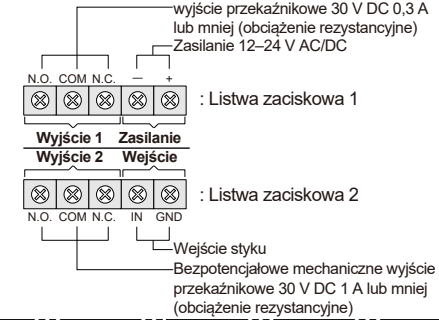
wyjście przekaźnikowe 30 V DC 0,3 A lub mniej (obciążenie rezystancyjne)
Zasilanie 12–24 V AC/DC

N.O. COM N.C. – +

: Listwa zaciskowa 1

Wyjście 1 Zasilanie
Wyjście 2 Wejście

: Listwa zaciskowa 2

N.O. COM N.C. IN GND

Wejście styku
Bezpotencjałowe mechaniczne wyjście przekaźnikowe 30 V DC 1 A lub mniej (obciążenie rezystancyjne)